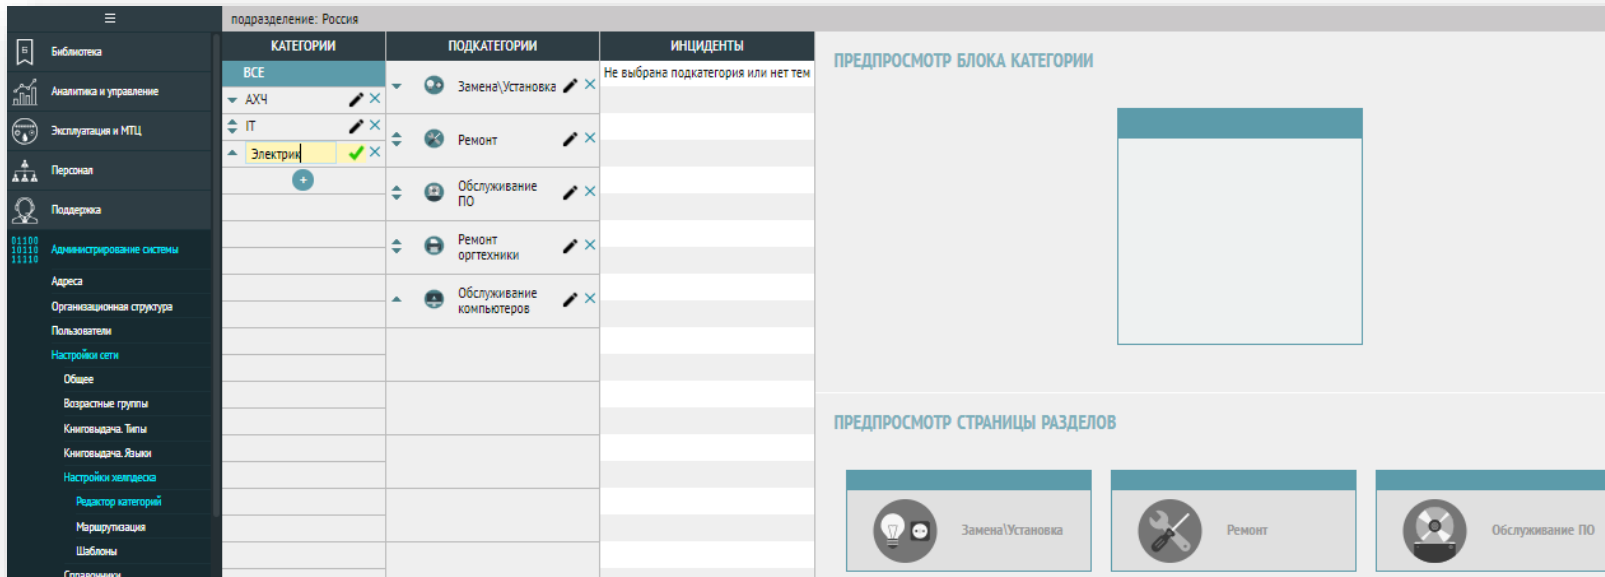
≡

Библиотека
Аналитика и управление
Эксплуатация и МТЦ
Персонал
Поддержка
01100
10110
11110
Администрирование системы
Адреса
Организационная структура
Пользователи
Настройки сети
Общее
Возрастные группы
Книговыдача. Типы
Книговыдача. Языки
Настройки хелпдеска
Редактор категорий
Маршрутизация
Шаблоны
Справочники

подразделение: Россия

| КАТЕГОРИИ | ПОДКАТЕГОРИИ | ИНЦИДЕНТЫ |
|---|---|---|
| ВСЕ | Замена\Установка | Не выбрана подкатегория или нет тем |
| АХЧ | Ремонт | |
| IT | Обслуживание ПО | |
| Электрик | Ремонт оргтехники | |
| + | Обслуживание компьютеров | |

ПРЕДПРОСМОТР БЛОКА КАТЕГОРИИ

ПРЕДПРОСМОТР СТРАНИЦЫ РАЗДЕЛОВ

Замена\Установка
Ремонт
Обслуживание ПО